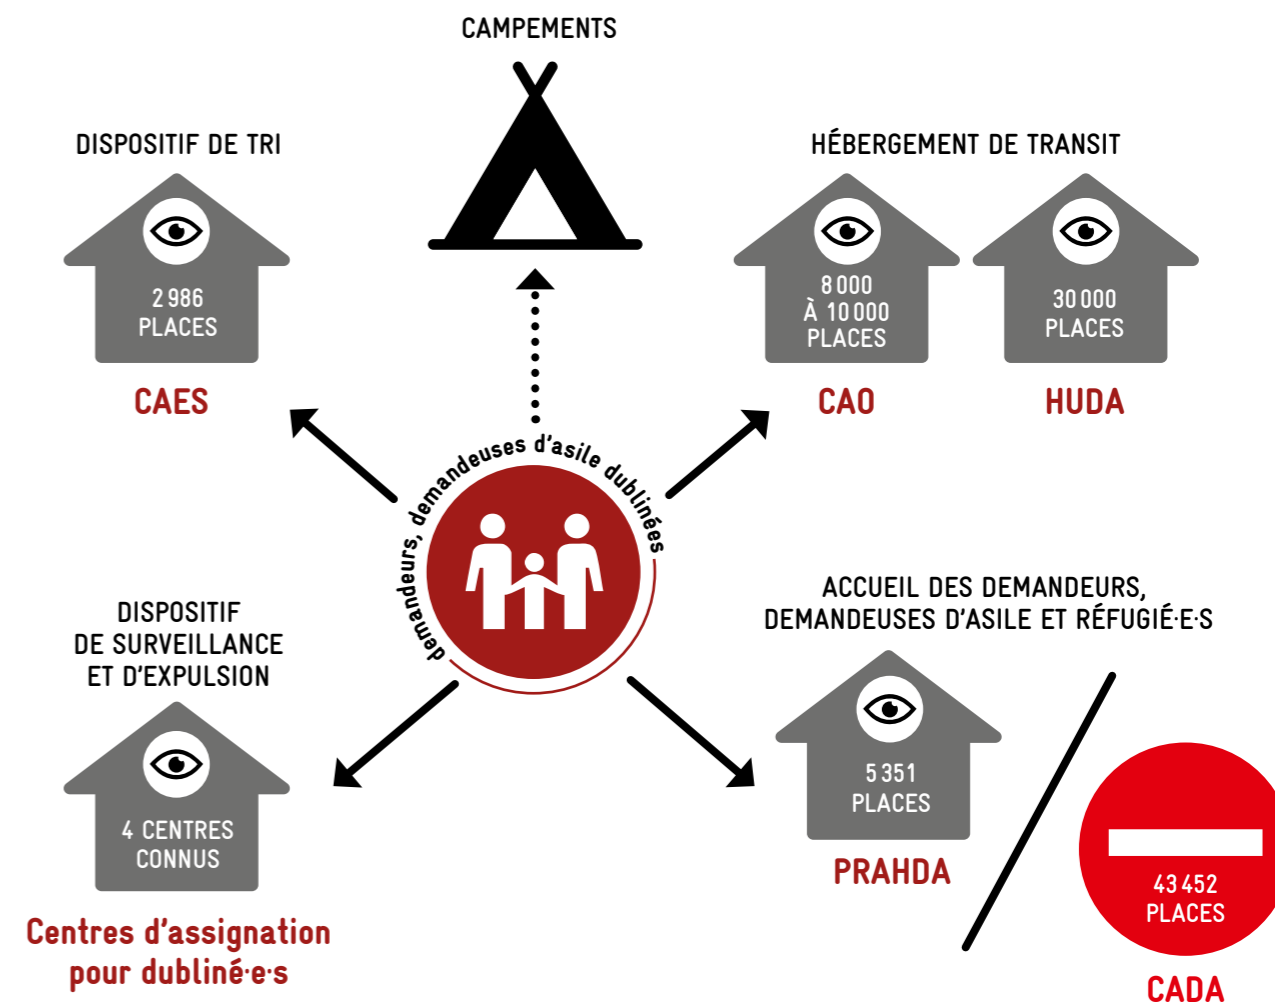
CAMPEMENTS

DISPOSITIF DE TRI

2 986 PLACES

CAES

HÉBERGEMENT DE TRANSIT

8 000 À 10 000 PLACES

CAO

30 000 PLACES

HUDA

demandeurs, demandeuses d'asile dublinées

DISPOSITIF DE SURVEILLANCE ET D'EXPULSION

4 CENTRES CONNUS

Centres d'assignation pour dubliné·e·s

ACCUEIL DES DEMANDEURS, DEMANDEUSES D'ASILE ET RÉFUGIÉ·E·S

5 351 PLACES

PRAHDA

43 452 PLACES

CADA